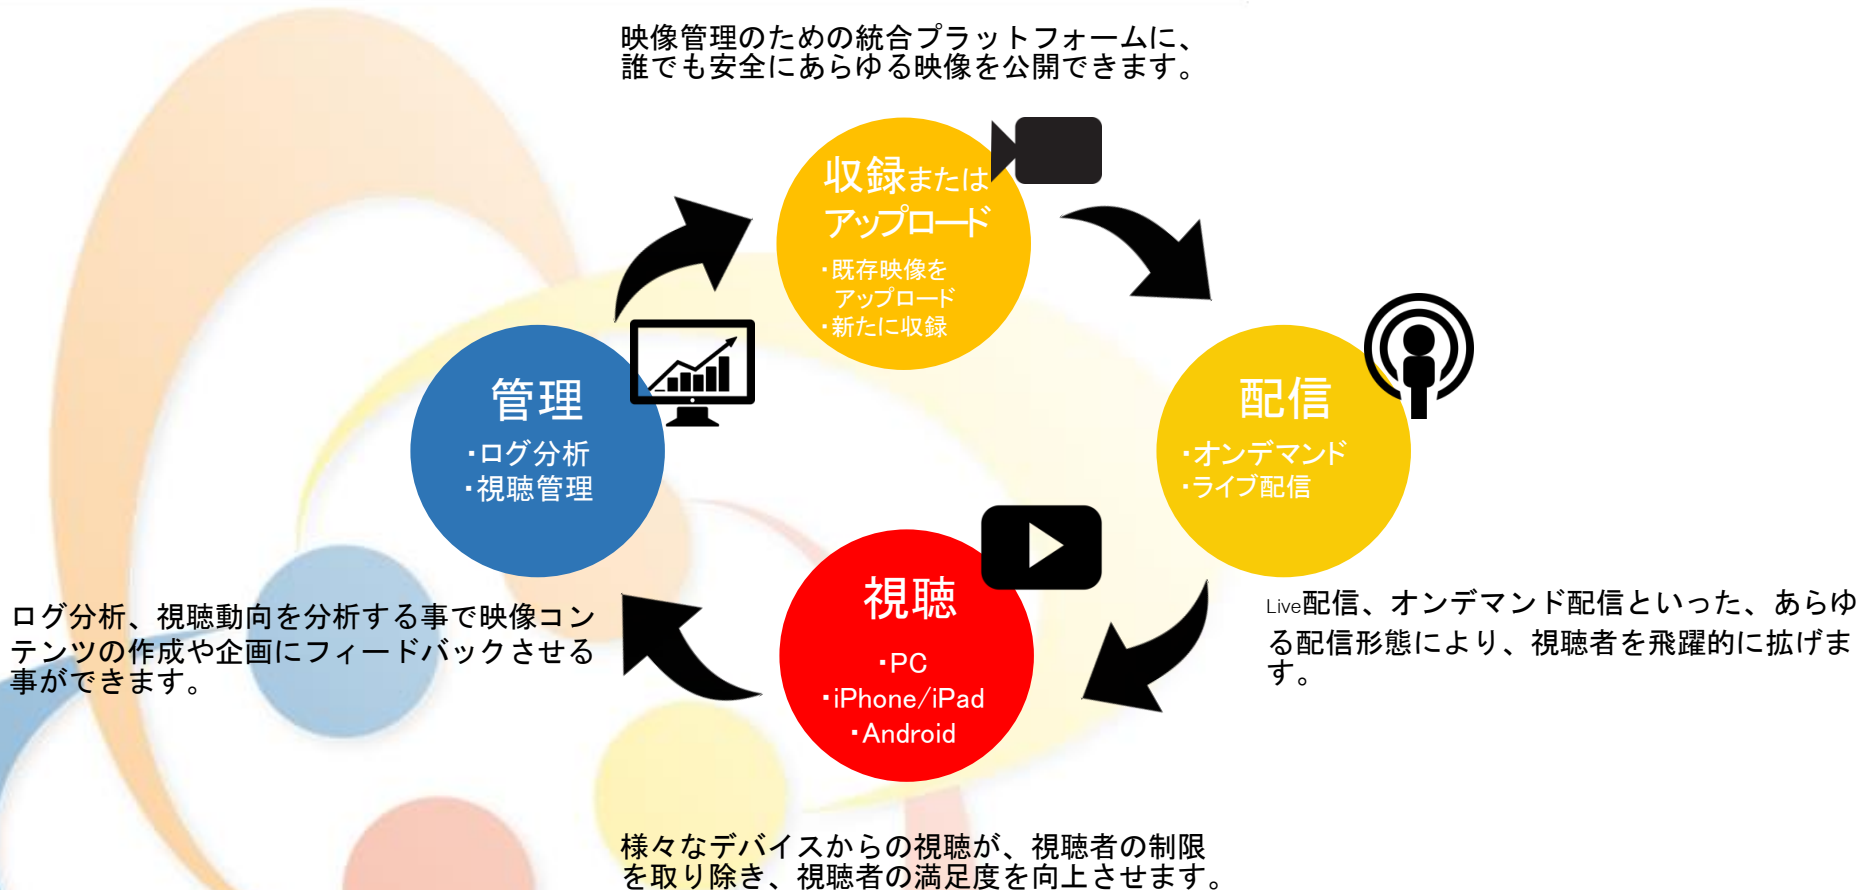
映像管理のための統合プラットフォームに、誰でも安全にあらゆる映像を公開できます。

収録または
アップロード
・既存映像を
アップロード
・新たに収録

配信
・オンデマンド
・ライブ配信

Live配信、オンデマンド配信といった、あらゆる配信形態により、視聴者を飛躍的に拡げます。

視聴
・PC
・iPhone/iPad
・Android

様々なデバイスからの視聴が、視聴者の制限を取り除き、視聴者の満足度を向上させます。

管理
・ログ分析
・視聴管理

ログ分析、視聴動向を分析する事で映像コンテンツの作成や企画にフィードバックさせる事ができます。